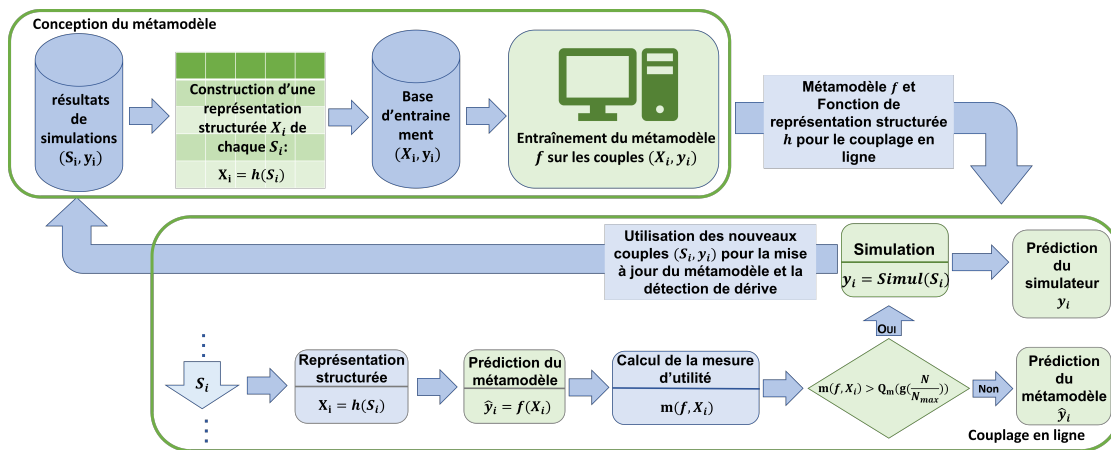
Conception du métamodèle

résultats de simulations $(\mathbf{S_i}, \mathbf{y_i})$

Construction d'une représentation structurée $X_i$ de chaque $S_i$:

$\mathbf{X_i} = h(S_i)$

Base d'entrainement $(X_i, y_i)$

Entraînement du métamodèle $f$ sur les couples $(X_i, y_i)$

Métamodèle $f$ et Fonction de représentation structurée $h$ pour le couplage en ligne

Utilisation des nouveaux couples $(S_i, y_i)$ pour la mise à jour du métamodèle et la détection de dérive

Simulation

$y_i = Simul(S_i)$

Prédiction du simulateur $y_i$

Oui

$S_i$

Représentation structurée

$\mathbf{X_i} = h(S_i)$

Prédiction du métamodèle

$\hat{y}_i = f(X_i)$

Calcul de la mesure d'utilité

$\mathbf{m}(f, X_i)$

$\mathbf{m}(f, X_i) > \mathrm{Q_m}(\mathrm{g}(\frac{N}{N_{max}}))$

Non

Prédiction du métamodèle $\hat{y}_i$

Couplage en ligne